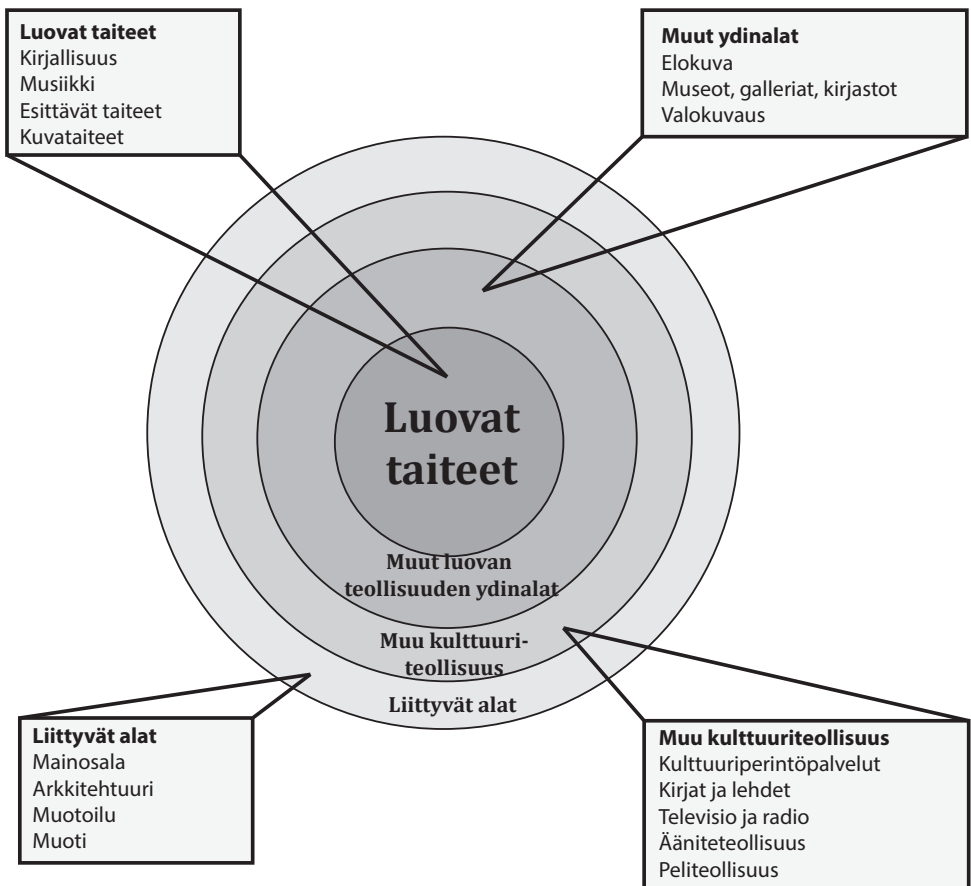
**Luovat taiteet**
Kirjallisuus
Musiikki
Esittävät taiteet
Kuvataiteet

**Muut ydinalat**
Elokuva
Museot, galleriat, kirjastot
Valokuvaus

Luovat taiteet

Muut luovan teollisuuden ydinalat

Muu kulttuuriteollisuus

Liittyvät alat

**Liittyvät alat**
Mainosala
Arkkitehtuuri
Muotoilu
Muoti

**Muu kulttuuriteollisuus**
Kulttuuriperintöpalvelut
Kirjat ja lehdet
Televisio ja radio
Ääniteteollisuus
Peliteollisuus